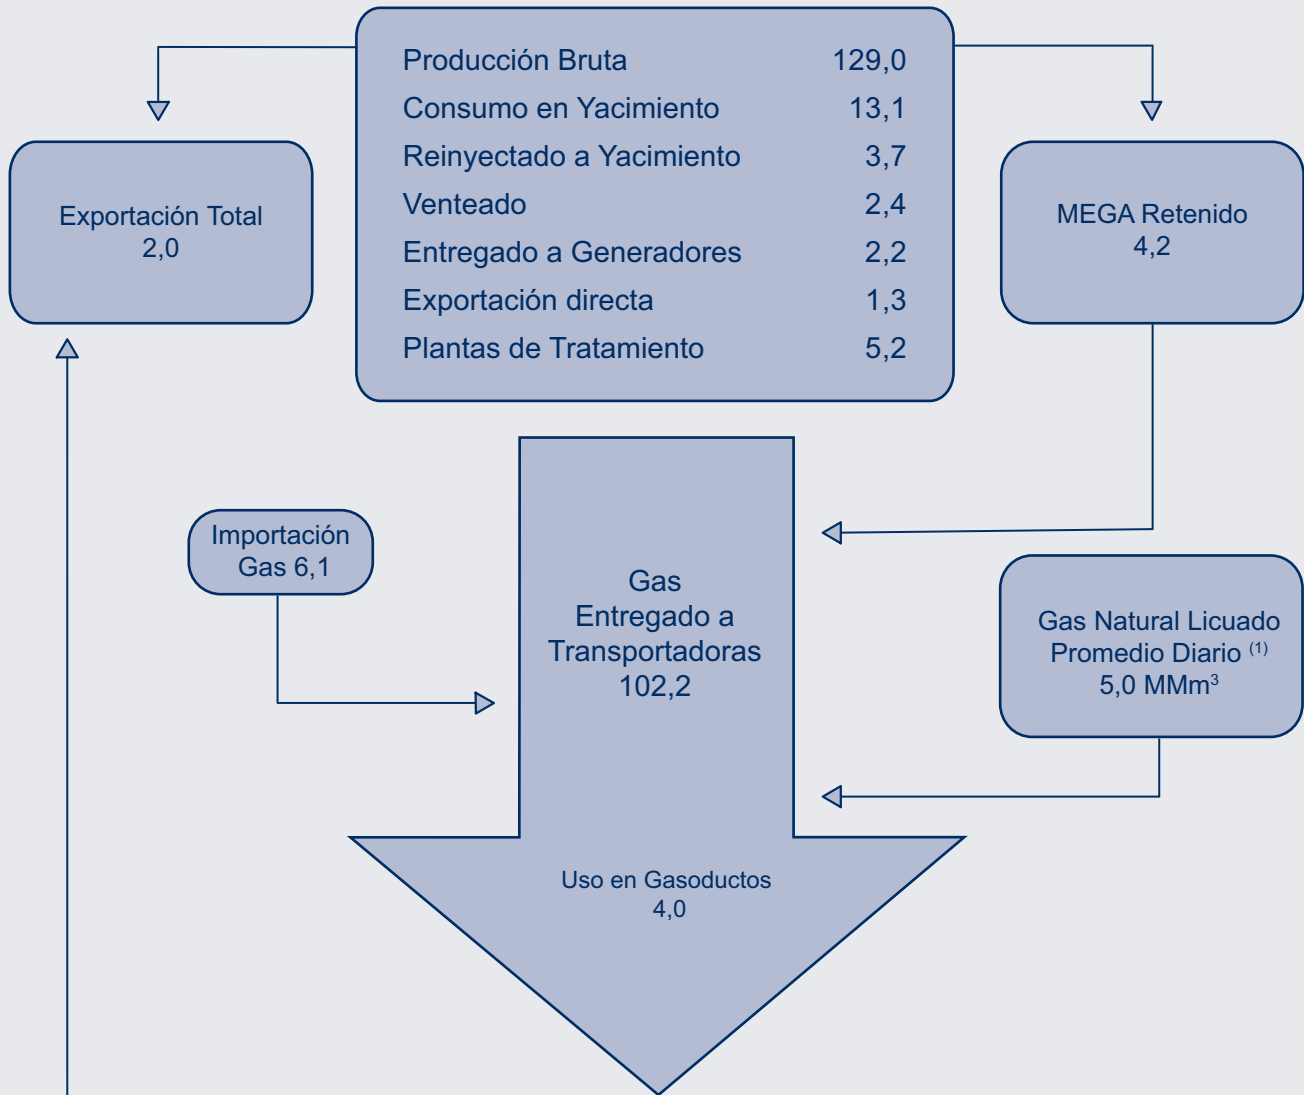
| | |
|---|---|
| Producción Bruta | 129,0 |
| Consumo en Yacimiento | 13,1 |
| Reinyectado a Yacimiento | 3,7 |
| Venteado | 2,4 |
| Entregado a Generadores | 2,2 |
| Exportación directa | 1,3 |
| Plantas de Tratamiento | 5,2 |

Exportación Total
2,0

MEGA Retenido
4,2

Importación
Gas 6,1

Gas
Entregado a
Transportadoras
102,2

Gas Natural Licuado
Promedio Diario $^{(1)}$
5,0 MMm$^3$

Uso en Gasoductos
4,0